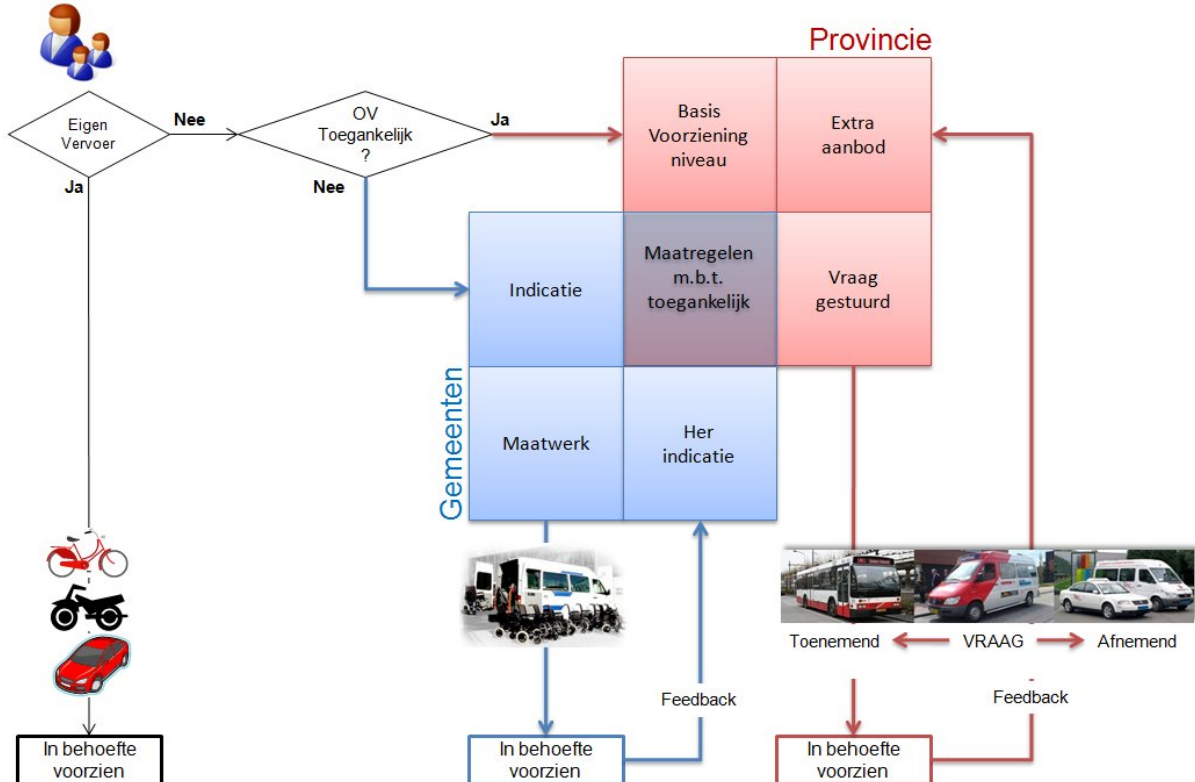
Provincie

Eigen Vervoer

Nee

OV Toegankelijk ?

Ja

Basis Voorziening niveau

Extra aanbod

Ja

Nee

Indicatie

Maatregelen m.b.t. toegankelijk

Vraag gestuurd

Gemeenten

Maatwerk

Her indicatie

Toenemend

VRAAG

Afnemend

Feedback

Feedback

In behoefte voorzien

In behoefte voorzien

In behoefte voorzien